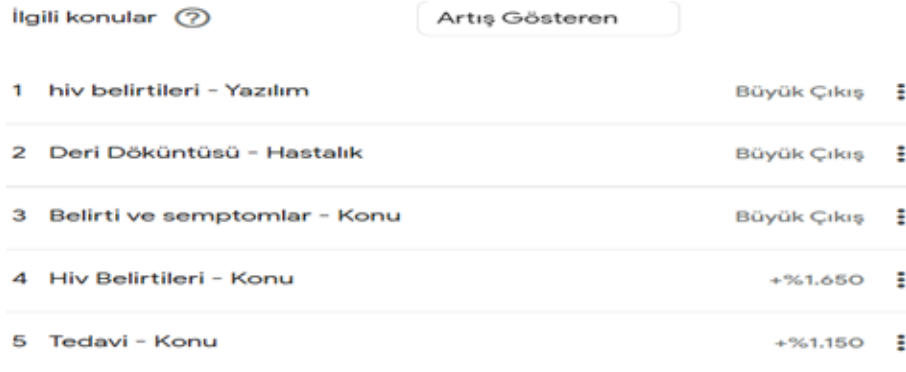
İlgili konular ?

Artış Gösteren

1 hiv belirtileri - Yazılım Büyük Çıkış

2 Deri Döküntüsü - Hastalık Büyük Çıkış

3 Belirti ve semptomlar - Konu Büyük Çıkış

4 Hiv Belirtileri - Konu +%1.650

5 Tedavi - Konu +%1.150